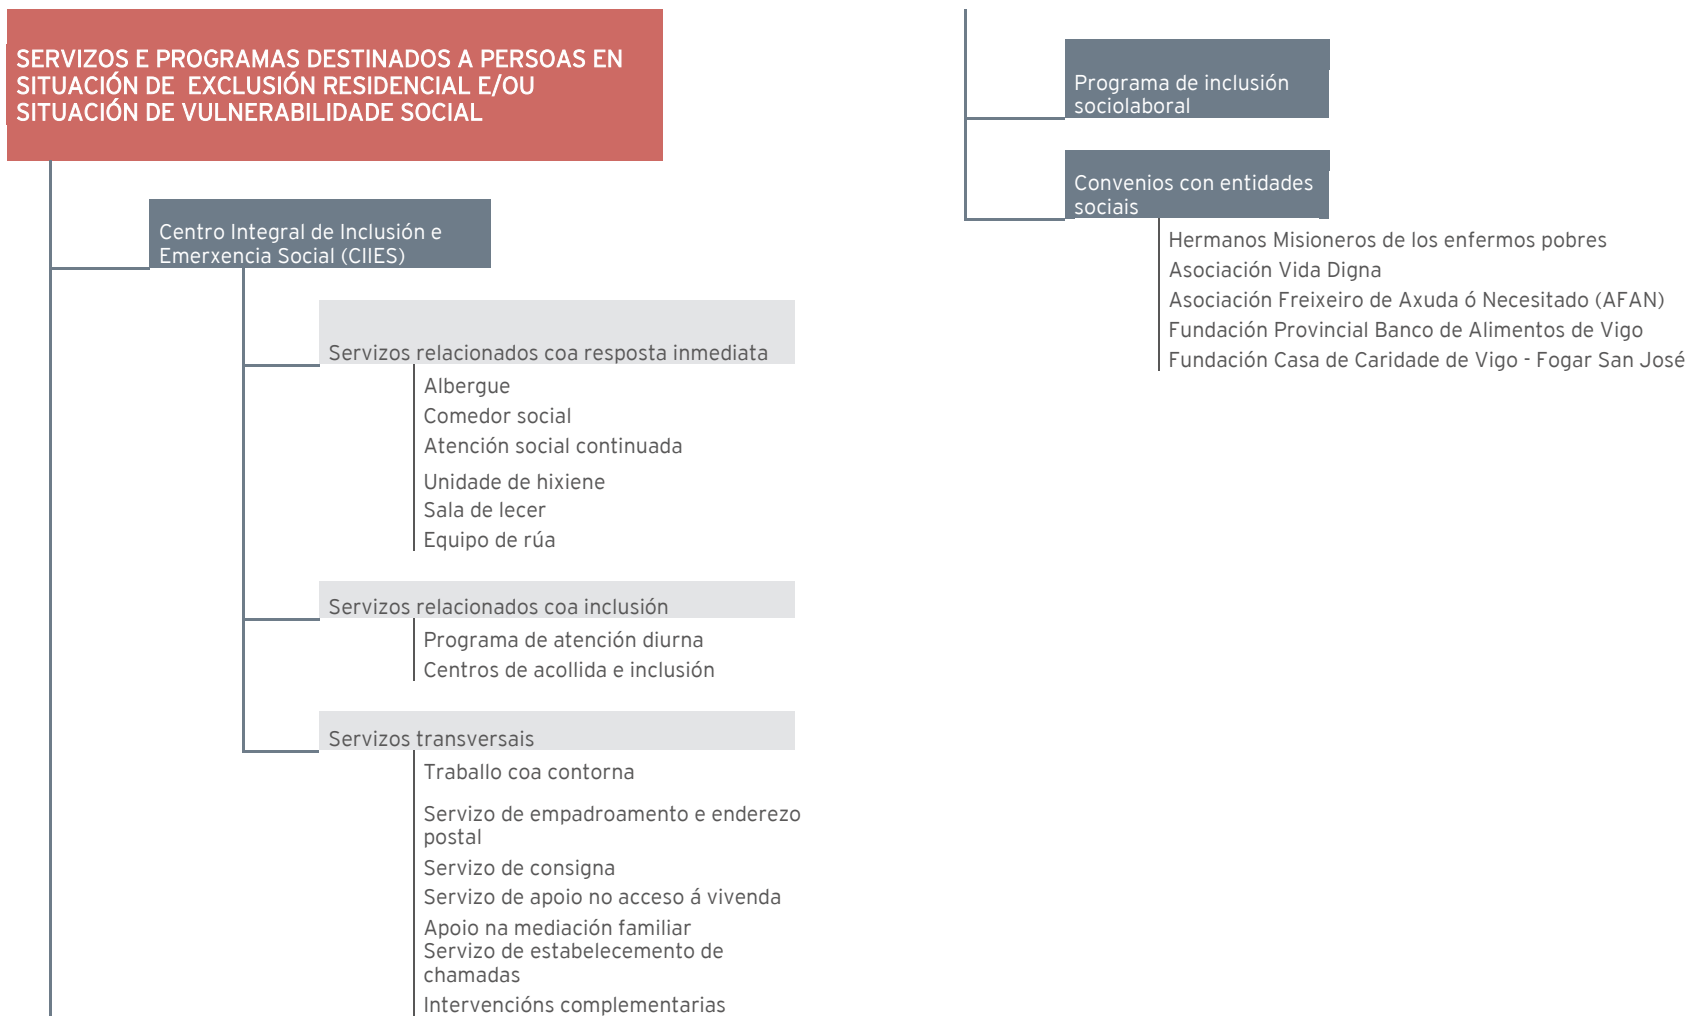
SERVIZOS E PROGRAMAS DESTINADOS A PERSOAS EN SITUACIÓN DE EXCLUSIÓN RESIDENCIAL E/OU SITUACIÓN DE VULNERABILIDADE SOCIAL

Centro Integral de Inclusión e Emerxencia Social (CIIES)

Servizos relacionados coa resposta inmediata

Albergue
Comedor social
Atención social continuada
Unidade de hixiene
Sala de lecer
Equipo de rúa

Servizos relacionados coa inclusión

Programa de atención diurna
Centros de acollida e inclusión

Servizos transversais

Traballo coa contorna
Servizo de empadroamento e enderezo postal
Servizo de consigna
Servizo de apoio no acceso á vivenda
Apoio na mediación familiar
Servizo de estabelecemento de chamadas
Intervencións complementarias

Programa de inclusión sociolaboral

Convenios con entidades sociais

Hermanos Misioneros de los enfermos pobres
Asociación Vida Digna
Asociación Freixeiro de Axuda ó Necesitado (AFAN)
Fundación Provincial Banco de Alimentos de Vigo
Fundación Casa de Caridade de Vigo - Fogar San José